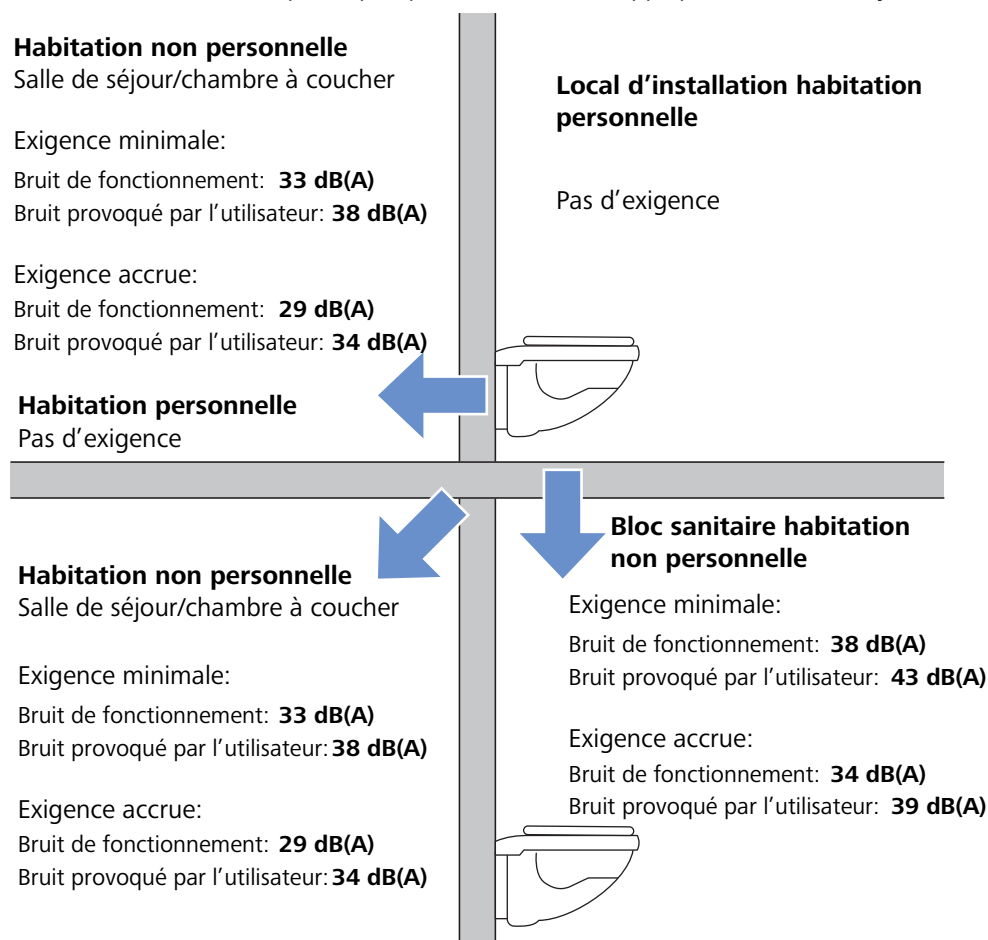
**Habitation non personnelle**
Salle de séjour/chambre à coucher

Exigence minimale:
Bruit de fonctionnement: **33 dB(A)**
Bruit provoqué par l'utilisateur: **38 dB(A)**

Exigence accrue:
Bruit de fonctionnement: **29 dB(A)**
Bruit provoqué par l'utilisateur: **34 dB(A)**

**Local d'installation habitation personnelle**

Pas d'exigence

**Habitation personnelle**
Pas d'exigence

**Habitation non personnelle**
Salle de séjour/chambre à coucher

Exigence minimale:
Bruit de fonctionnement: **33 dB(A)**
Bruit provoqué par l'utilisateur: **38 dB(A)**

Exigence accrue:
Bruit de fonctionnement: **29 dB(A)**
Bruit provoqué par l'utilisateur: **34 dB(A)**

**Bloc sanitaire habitation non personnelle**

Exigence minimale:
Bruit de fonctionnement: **38 dB(A)**
Bruit provoqué par l'utilisateur: **43 dB(A)**

Exigence accrue:
Bruit de fonctionnement: **34 dB(A)**
Bruit provoqué par l'utilisateur: **39 dB(A)**